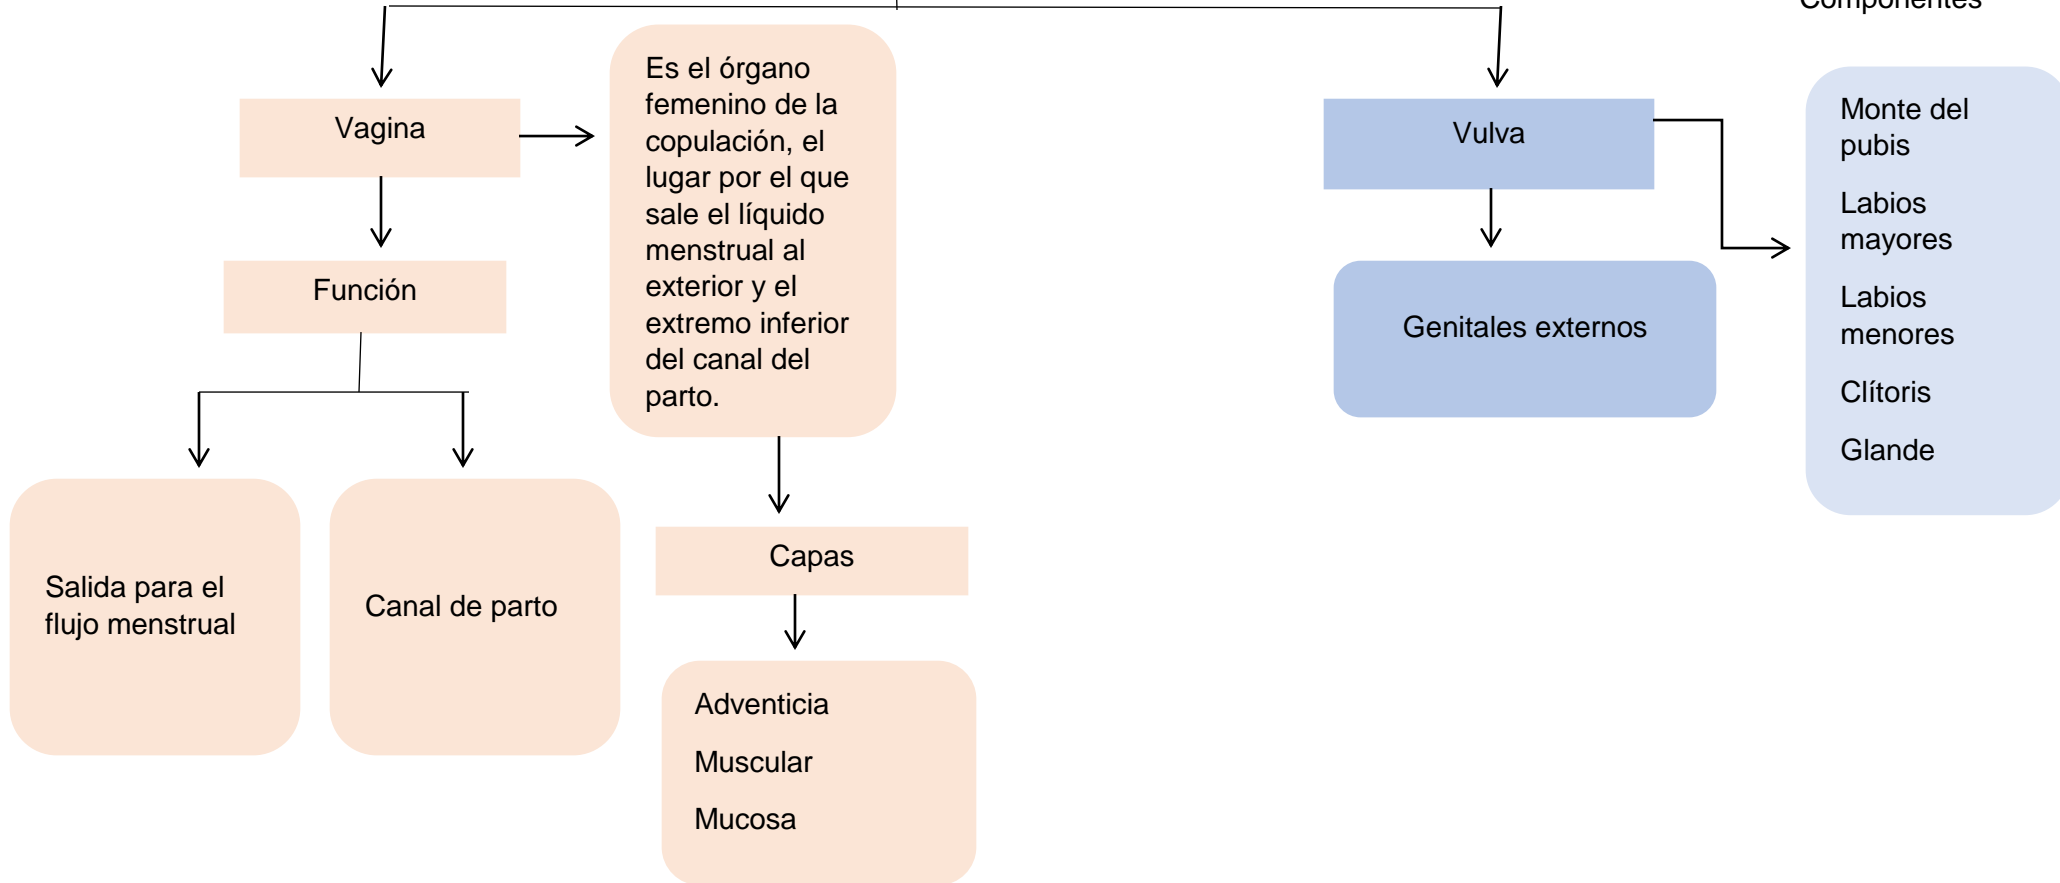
Componentes

Vagina

Es el órgano femenino de la copulación, el lugar por el que sale el líquido menstrual al exterior y el extremo inferior del canal del parto.

Función

Salida para el flujo menstrual

Canal de parto

Capas

Adventicia

Muscular

Mucosa

Vulva

Genitales externos

Monte del pubis

Labios mayores

Labios menores

Clítoris

Glande